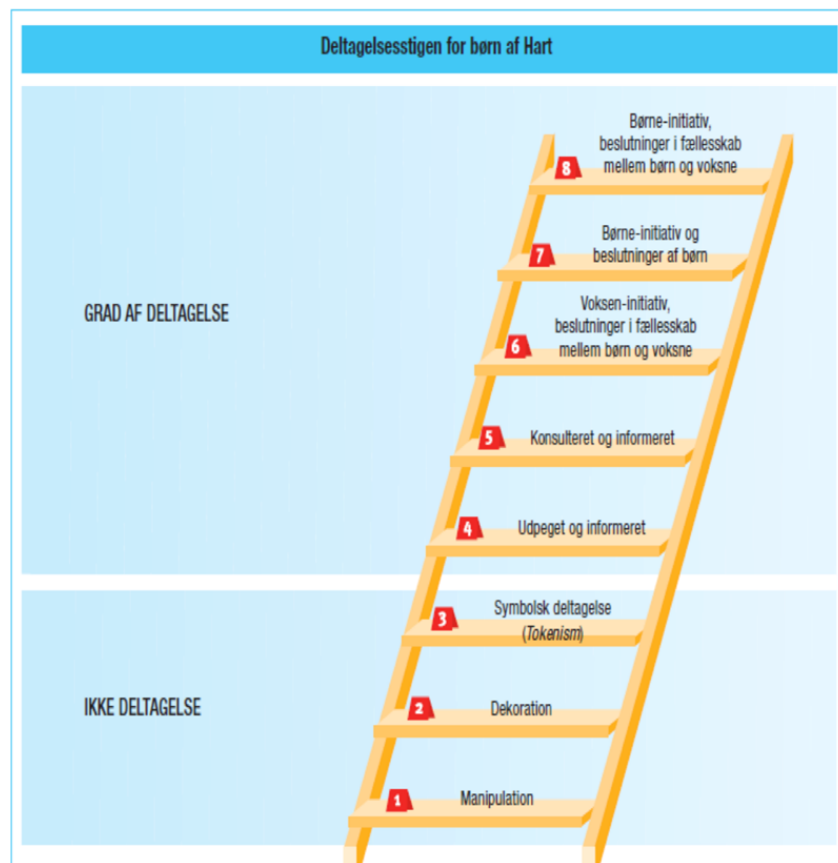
Deltagelsesstigen for børn af Hart

GRAD AF DELTAGELSE

8 Børne-initiativ, beslutninger i fællesskab mellem børn og voksne

7 Børne-initiativ og beslutninger af børn

6 Voksen-initiativ, beslutninger i fællesskab mellem børn og voksne

5 Konsulteret og informeret

4 Udpeget og informeret

IKKE DELTAGELSE

3 Symbolsk deltagelse (*Tokenism*)

2 Dekoration

1 Manipulation